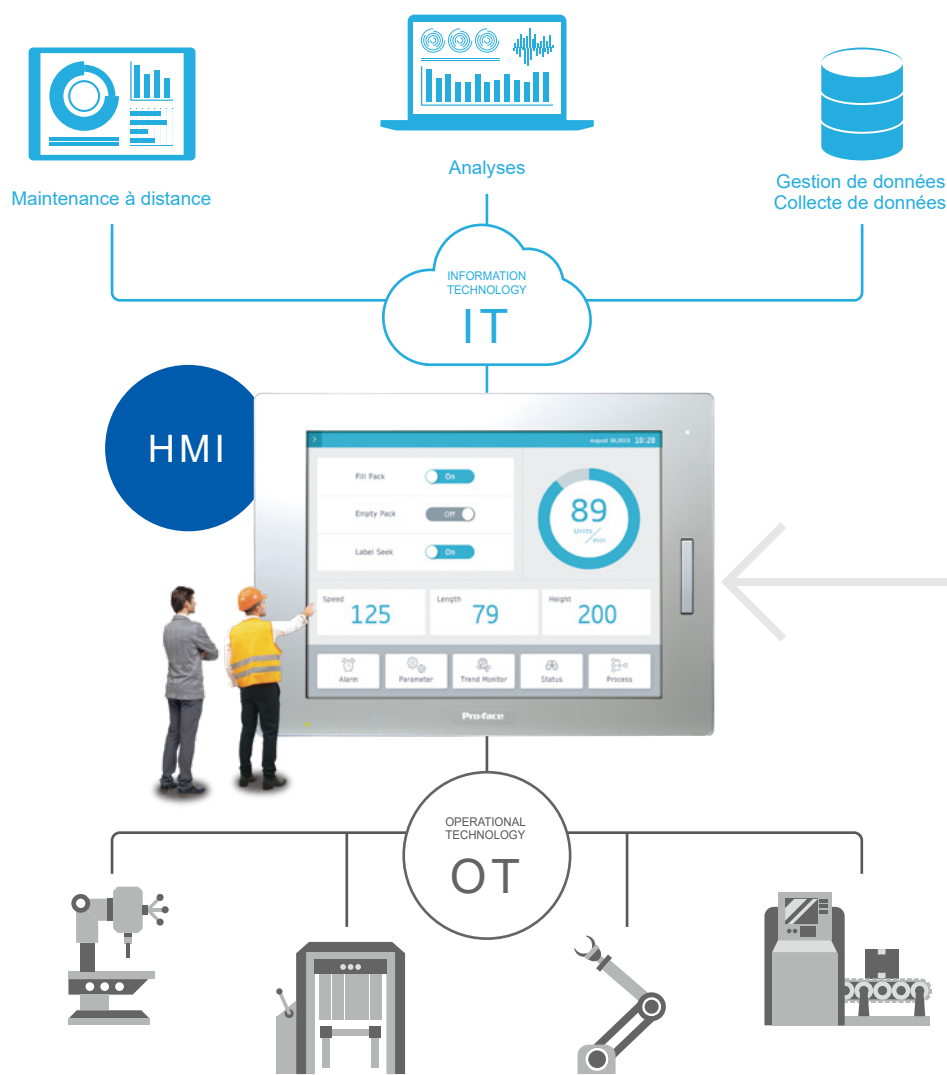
Maintenance à distance

Analyses

Gestion de données
Collecte de données

INFORMATION TECHNOLOGY
IT

HMI

August 30,2019 10:28

Fill Pack On

Empty Pack Off

Label Seek On

89
Units / min

Speed
125

Length
79

Height
200

Alarm

Parameter

Trend Monitor

Status

Process

Pro-face

OPERATIONAL TECHNOLOGY
OT